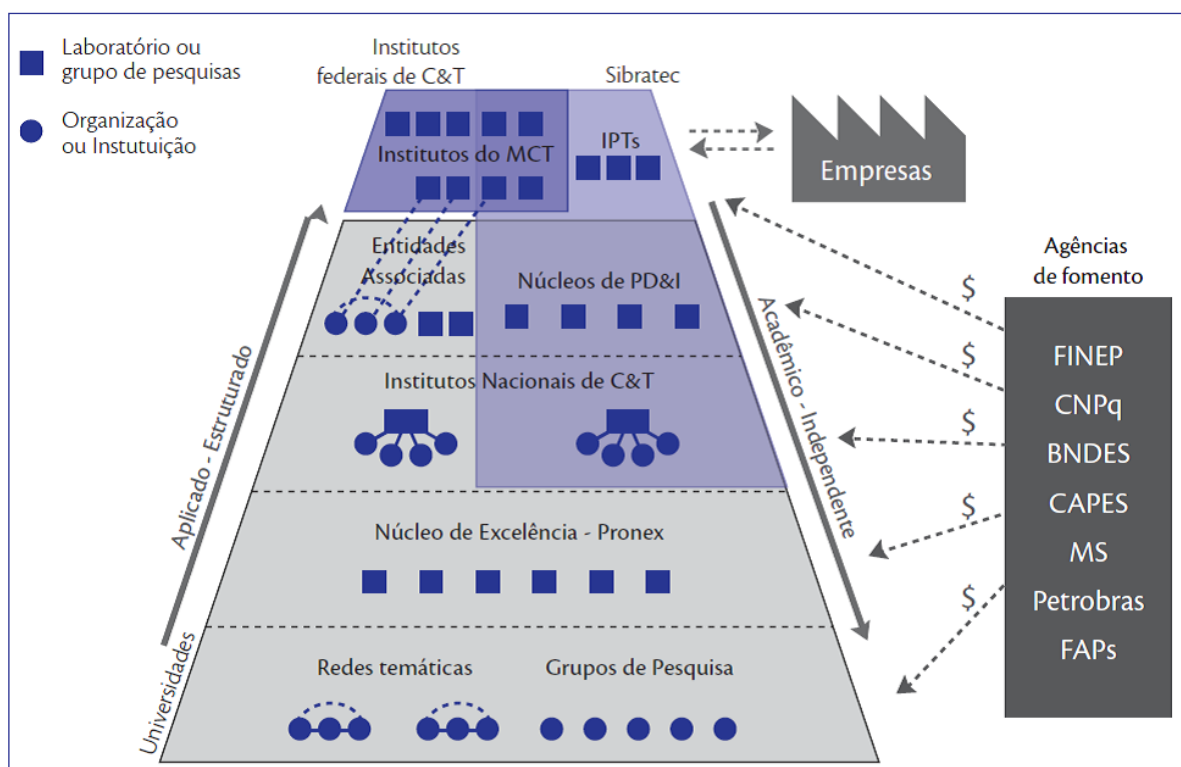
Laboratório ou grupo de pesquisas

Organização ou Instutuição

Institutos federais de C&T

Sibratec

Institutos do MCT

IPTs

Empresas

Entidades Associadas

Núcleos de PD&I

Institutos Nacionais de C&T

Núcleo de Excelência - Pronex

Redes temáticas

Grupos de Pesquisa

Aplicado - Estruturado

Universidades

Acadêmico - Independente

Agências de fomento

$

$

$

$

$

FINEP
CNPq
BNDES
CAPES
MS
Petrobras
FAPs